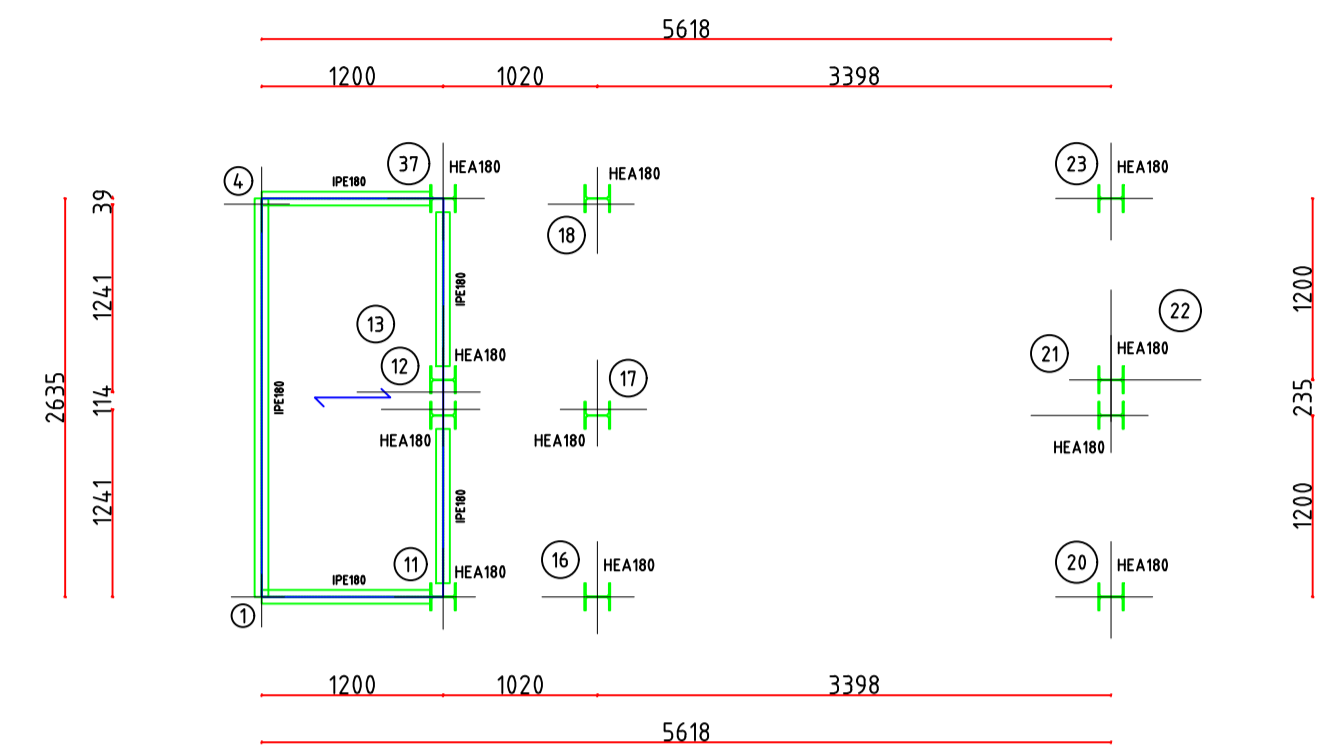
5618

1200 1020 3398

4 IPE180 37 HEA180 HEA180 23 HEA180

18

39

1241

IPE180

1200

22

13

2635

12 HEA180

21 HEA180

17

114

IPE180

235

HEA180

HEA180

HEA180

1241

IPE180

1200

16 HEA180

20 HEA180

11 HEA180

IPE180

1

1200 1020 3398

5618